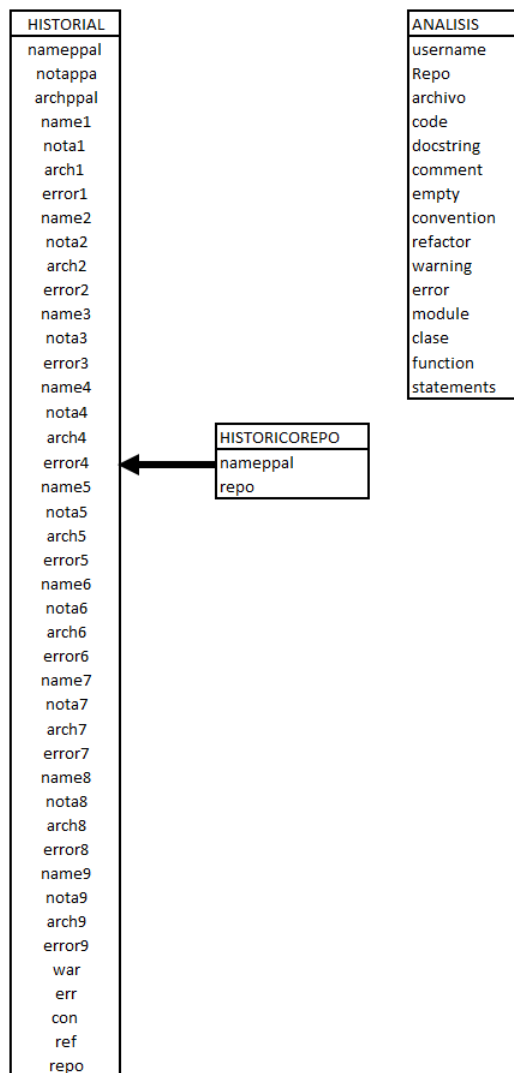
| HISTORIAL |
|---|
| nameppal |
| notappa |
| archppal |
| name1 |
| nota1 |
| arch1 |
| error1 |
| name2 |
| nota2 |
| arch2 |
| error2 |
| name3 |
| nota3 |
| error3 |
| name4 |
| nota4 |
| arch4 |
| error4 |
| name5 |
| nota5 |
| arch5 |
| error5 |
| name6 |
| nota6 |
| arch6 |
| error6 |
| name7 |
| nota7 |
| arch7 |
| error7 |
| name8 |
| nota8 |
| arch8 |
| error8 |
| name9 |
| nota9 |
| arch9 |
| error9 |
| war |
| err |
| con |
| ref |
| repo |

| HISTORICOREPO |
|---|
| nameppal |
| repo |

| ANALISIS |
|---|
| username |
| Repo |
| archivo |
| code |
| docstring |
| comment |
| empty |
| convention |
| refactor |
| warning |
| error |
| module |
| clase |
| function |
| statements |